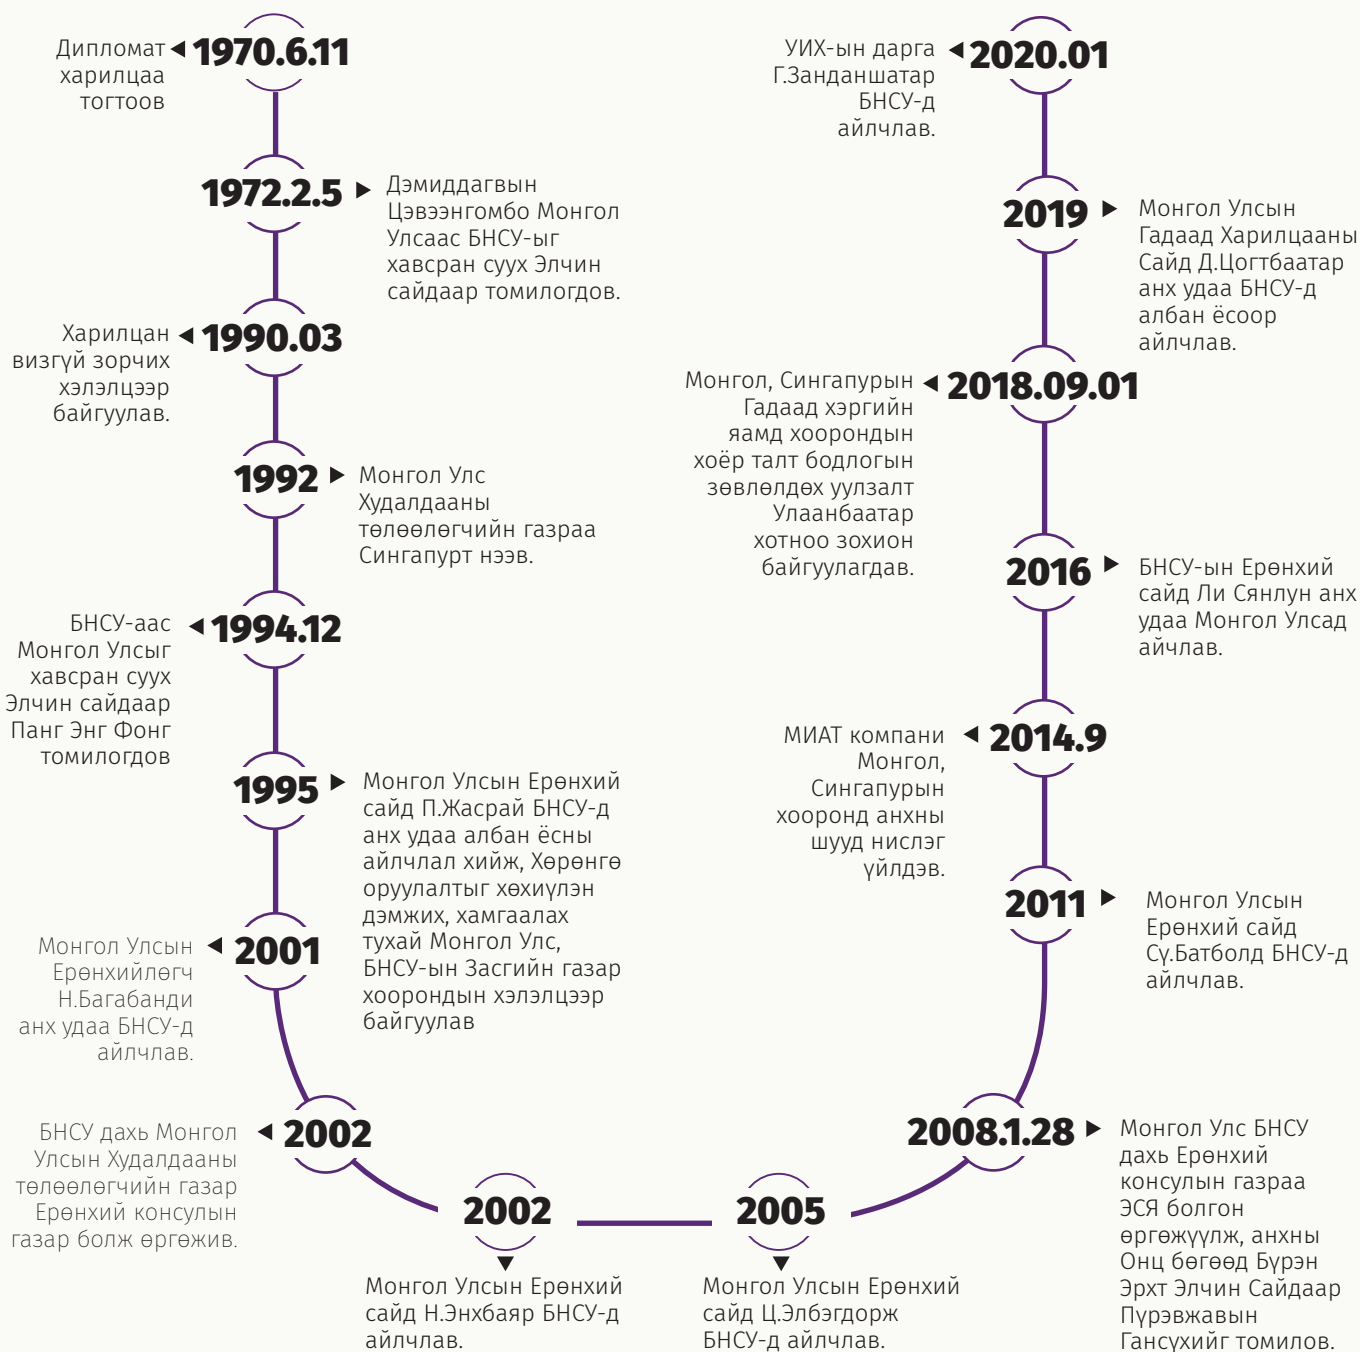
Дипломат харилцаа тогтоов 1970.6.11

1972.2.5 Дэмиддагвын Цэвээнгомбо Монгол Улсаас БНСУ-ыг хавсран суух Элчин сайдаар томилогдов.

Харилцан визгүй зорчих хэлэлцээр байгуулав. 1990.03

1992 Монгол Улс Худалдааны төлөөлөгчийн газраа Сингапурт нээв.

БНСУ-аас Монгол Улсыг хавсран суух Элчин сайдаар Панг Энг Фонг томилогдов 1994.12

1995 Монгол Улсын Ерөнхий сайд П.Жасрай БНСУ-д анх удаа албан ёсны айлчлал хийж, Хөрөнгө оруулалтыг хөхиулэн дэмжих, хамгаалах тухай Монгол Улс, БНСУ-ын Засгийн газар хоорондын хэлэлцээр байгуулав

Монгол Улсын Ерөнхийлөгч Н.Багабанди анх удаа БНСУ-д айлчлав. 2001

БНСУ дахь Монгол Улсын Худалдааны төлөөлөгчийн газар Ерөнхий консулын газар болж өргөжив. 2002

2002
Монгол Улсын Ерөнхий сайд Н.Энхбаяр БНСУ-д айлчлав.

2005
Монгол Улсын Ерөнхий сайд Ц.Элбэгдорж БНСУ-д айлчлав.

2008.1.28 Монгол Улс БНСУ дахь Ерөнхий консулын газраа ЭСЯ болгон өргөжүүлж, анхны Онц бөгөөд Бүрэн Эрхт Элчин Сайдаар Пүрэвжавын Гансүхийг томилов.

2011 Монгол Улсын Ерөнхий сайд Сү.Батболд БНСУ-д айлчлав.

МИАТ компани Монгол, Сингапурын хооронд анхны шууд нислэг үйлдэв. 2014.9

2016 БНСУ-ын Ерөнхий сайд Ли Сянлун анх удаа Монгол Улсад айчлав.

Монгол, Сингапурын Гадаад хэргийн яамд хоорондын хоёр талт бодлогын зөвлөлдөх уулзалт Улаанбаатар хотноо зохион байгуулагдав. 2018.09.01

2019 Монгол Улсын Гадаад Харилцааны Сайд Д.Цогтбаатар анх удаа БНСУ-д албан ёсоор айлчлав.

УИХ-ын дарга Г.Занданшатар БНСУ-д айлчлав. 2020.01